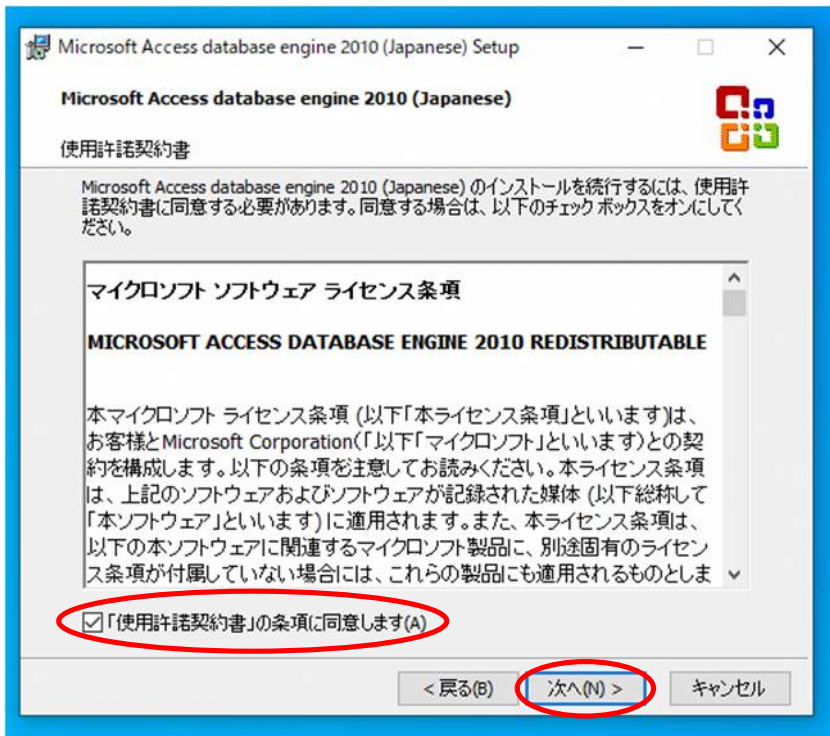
Microsoft Access database engine 2010 (Japanese) Setup

Microsoft Access database engine 2010 (Japanese)

使用許諾契約書

Microsoft Access database engine 2010 (Japanese) のインストールを続行するには、使用許諾契約書に同意する必要があります。同意する場合は、以下のチェック ボックスをオンにしてください。

マイクロソフト ソフトウェア ライセンス条項

MICROSOFT ACCESS DATABASE ENGINE 2010 REDISTRIBUTABLE

本マイクロソフト ライセンス条項 (以下「本ライセンス条項」といいます)は、お客様とMicrosoft Corporation(「以下「マイクロソフト」といいます)との契約を構成します。以下の条項を注意してお読みください。本ライセンス条項は、上記のソフトウェアおよびソフトウェアが記録された媒体 (以下総称して「本ソフトウェア」といいます) に適用されます。また、本ライセンス条項は、以下の本ソフトウェアに関連するマイクロソフト製品に、別途固有のライセンス条項が付属していない場合には、これらの製品にも適用されるものとしま

☑「使用許諾契約書」の条項に同意します(A)

< 戻る(B)
次へ(N) >
キャンセル